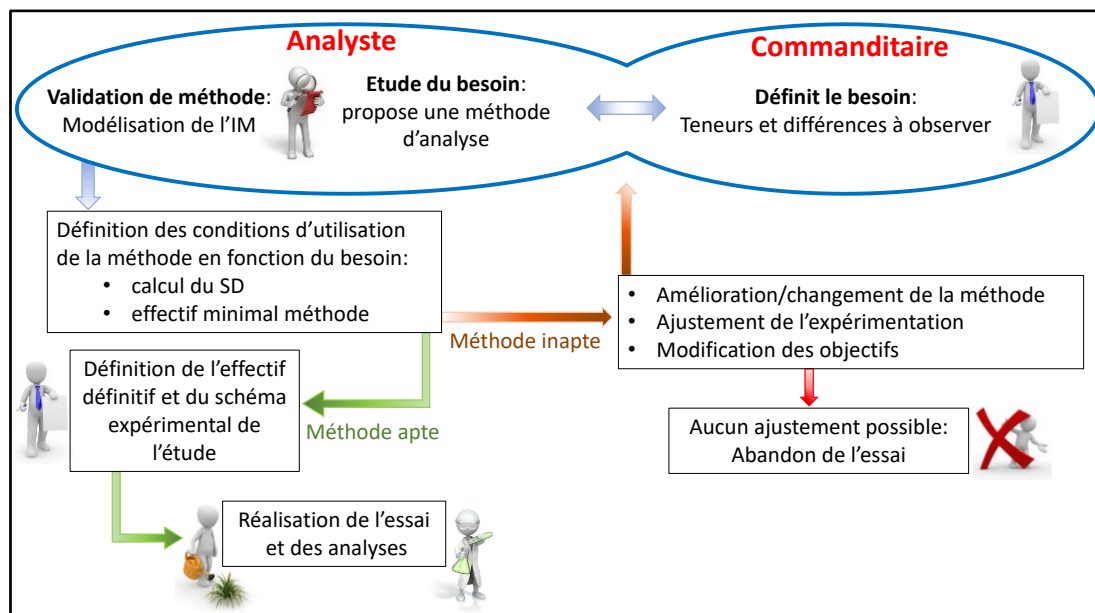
Analyste

Validation de méthode: Modélisation de l'IM

Etude du besoin: propose une méthode d'analyse

Commanditaire

Définit le besoin: Teneurs et différences à observer

Définition des conditions d'utilisation de la méthode en fonction du besoin:
• calcul du SD
• effectif minimal méthode

Méthode inapte

• Amélioration/changement de la méthode
• Ajustement de l'expérimentation
• Modification des objectifs

Définition de l'effectif définitif et du schéma expérimental de l'étude

Méthode apte

Aucun ajustement possible: Abandon de l'essai

Réalisation de l'essai et des analyses